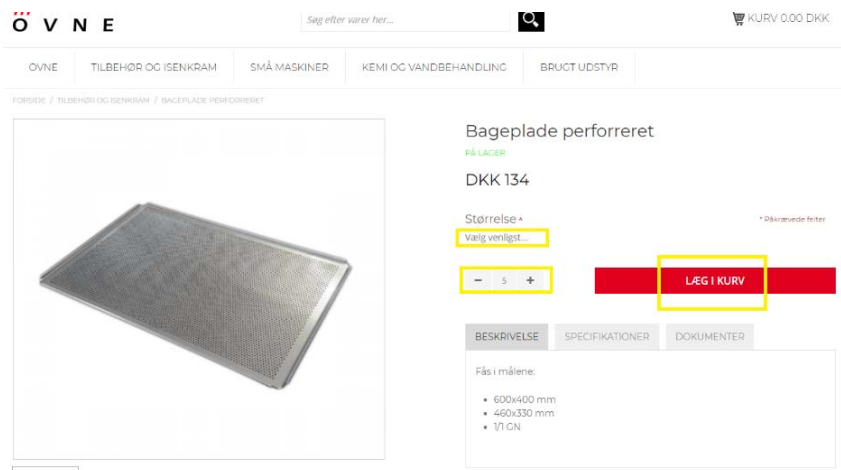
ÖVNE

Søg efter varer her...

KURV 0.00 DKK

OVNE
TILBEHØR OG ISENKRAM
SMÅ MASKINER
KEMI OG VANDBEHANDLING
BRUGT UDSTYR

FORSIDE / TILBEHØR OG ISENKRAM / BAGEPLADE PERFORRERET

Bageplade perforreret

PÅ LAGER

DKK 134

Størrelse *

* Påkrævede felter

Vælg venligst...

− 5 +

LÆG I KURV

BESKRIVELSE
SPECIFIKATIONER
DOKUMENTER

Fås i målene:

- 600x400 mm
- 460x330 mm
- 1/1 GN